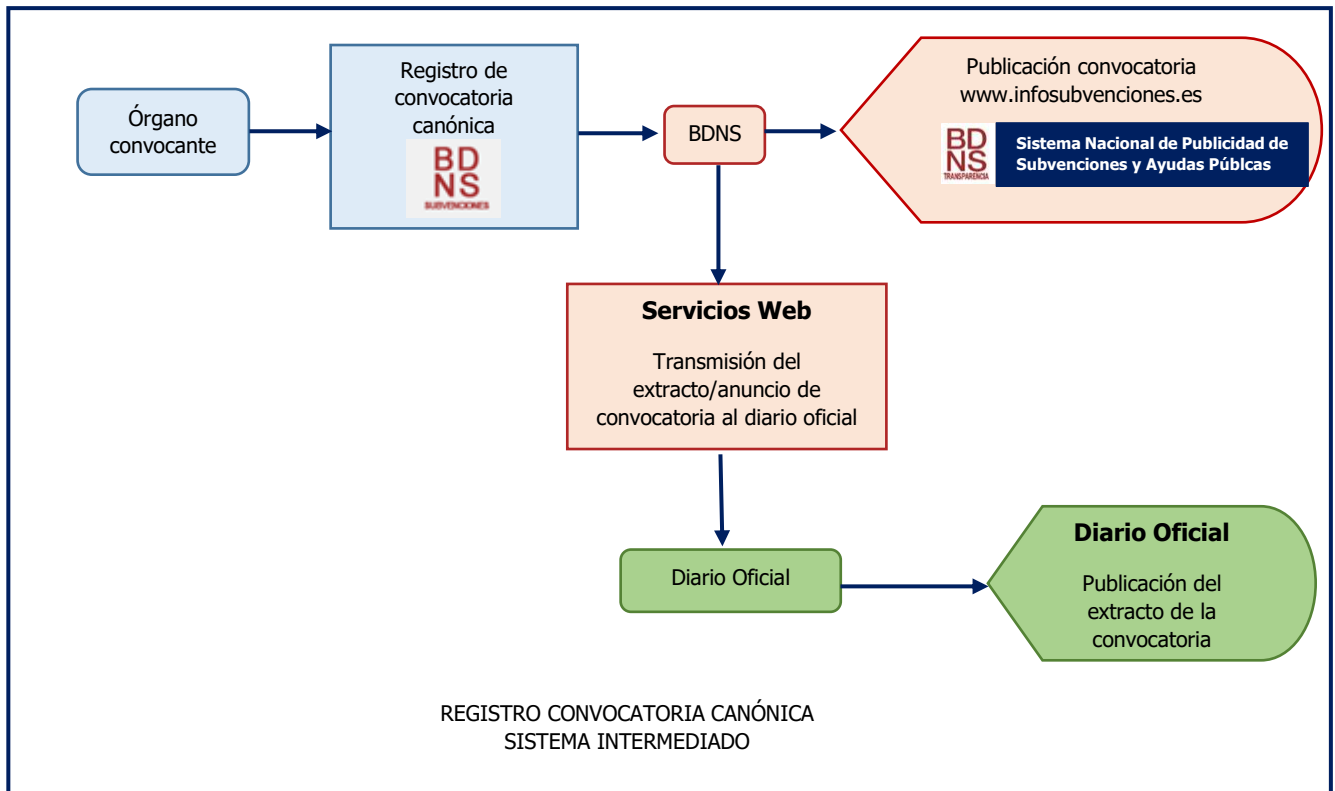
Órgano convocante

Registro de convocatoria canónica

BD NS SUBVENCIONES

BDNS

Publicación convocatoria www.infosubvenciones.es

BD NS TRANSPARENCIA

Sistema Nacional de Publicidad de Subvenciones y Ayudas Públcas

Servicios Web

Transmisión del extracto/anuncio de convocatoria al diario oficial

Diario Oficial

Diario Oficial

Publicación del extracto de la convocatoria

REGISTRO CONVOCATORIA CANÓNICA
SISTEMA INTERMEDIADO